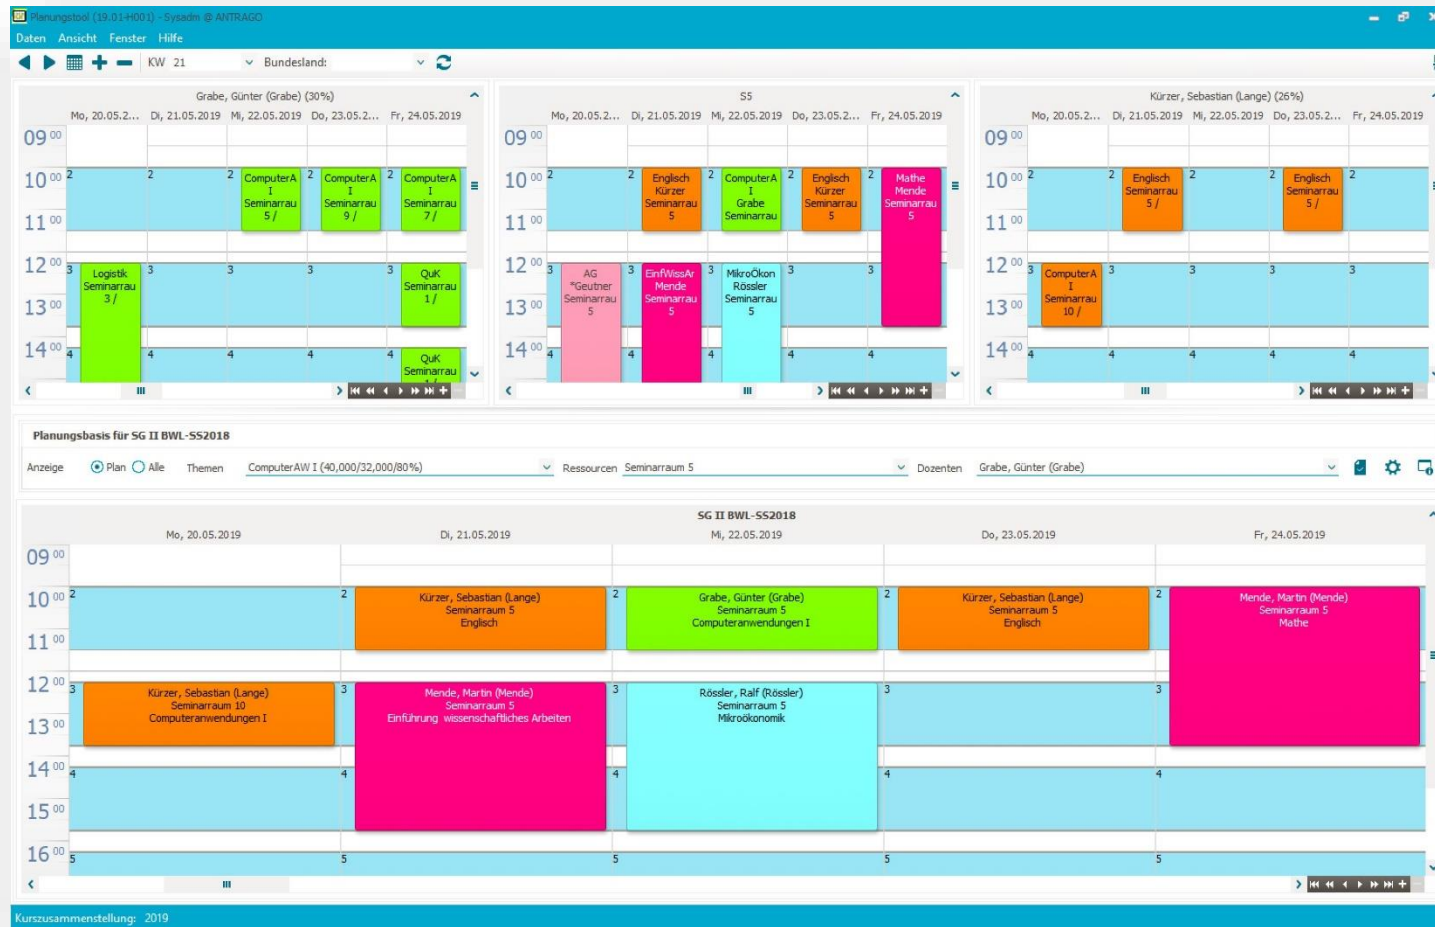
Planungstool (19.01-H001) - Sysadm @ ANTRAGO

Daten Ansicht Fenster Hilfe

KW 21 Bundesland:

Grabe, Günter (Grabe) (30%)

Mo, 20.05.2... Di, 21.05.2019 Mi, 22.05.2019 Do, 23.05.2... Fr, 24.05.2019

09 00
10 00
11 00
12 00
13 00
14 00

2 2 2 ComputerA I Seminarrau 5 / 2 ComputerA I Seminarrau 9 / 2 ComputerA I Seminarrau 7 /

3 Logistik Seminarrau 3 / 3 3 3 3 QuK Seminarrau 1 /

4 4 4 4 4 QuK Seminarrau

S5

Mo, 20.05.2... Di, 21.05.2019 Mi, 22.05.2019 Do, 23.05.2... Fr, 24.05.2019

09 00
10 00
11 00
12 00
13 00
14 00

2 2 Englisch Kürzer Seminarrau 5 2 ComputerA I Grabe Seminarrau 2 Englisch Kürzer Seminarrau 5 2 Mathe Mende Seminarrau 5

3 AG *Geutner Seminarrau 5 3 EinfWissAr Mende Seminarrau 5 3 MikroÖkon Rössler Seminarrau 5 3 3

4 4 4 4 4

Kürzer, Sebastian (Lange) (26%)

Mo, 20.05.2... Di, 21.05.2019 Mi, 22.05.2019 Do, 23.05.2... Fr, 24.05.2019

09 00
10 00
11 00
12 00
13 00
14 00

2 2 Englisch Seminarrau 5 / 2 2 Englisch Seminarrau 5 / 2

3 ComputerA I Seminarrau 10 / 3 3 3 3

4 4 4 4 4

Planungsbasis für SG II BWL-SS2018

Anzeige Plan Alle Themen ComputerAW I (40,000/32,000/80%) Ressourcen Seminarraum 5 Dozenten Grabe, Günter (Grabe)

SG II BWL-SS2018

Mo, 20.05.2019 Di, 21.05.2019 Mi, 22.05.2019 Do, 23.05.2019 Fr, 24.05.2019

09 00
10 00
11 00
12 00
13 00
14 00
15 00
16 00

2 2 Kürzer, Sebastian (Lange) Seminarraum 5 Englisch 2 Grabe, Günter (Grabe) Seminarraum 5 Computeranwendungen I 2 Kürzer, Sebastian (Lange) Seminarraum 5 Englisch 2 Mende, Martin (Mende) Seminarraum 5 Mathe

3 Kürzer, Sebastian (Lange) Seminarraum 10 Computeranwendungen I 3 Mende, Martin (Mende) Seminarraum 5 Einführung wissenschaftliches Arbeiten 3 Rössler, Ralf (Rössler) Seminarraum 5 Mikroökonomik 3 3

4 4 4 4 4

5 5 5 5 5

Kurszusammenstellung: 2019